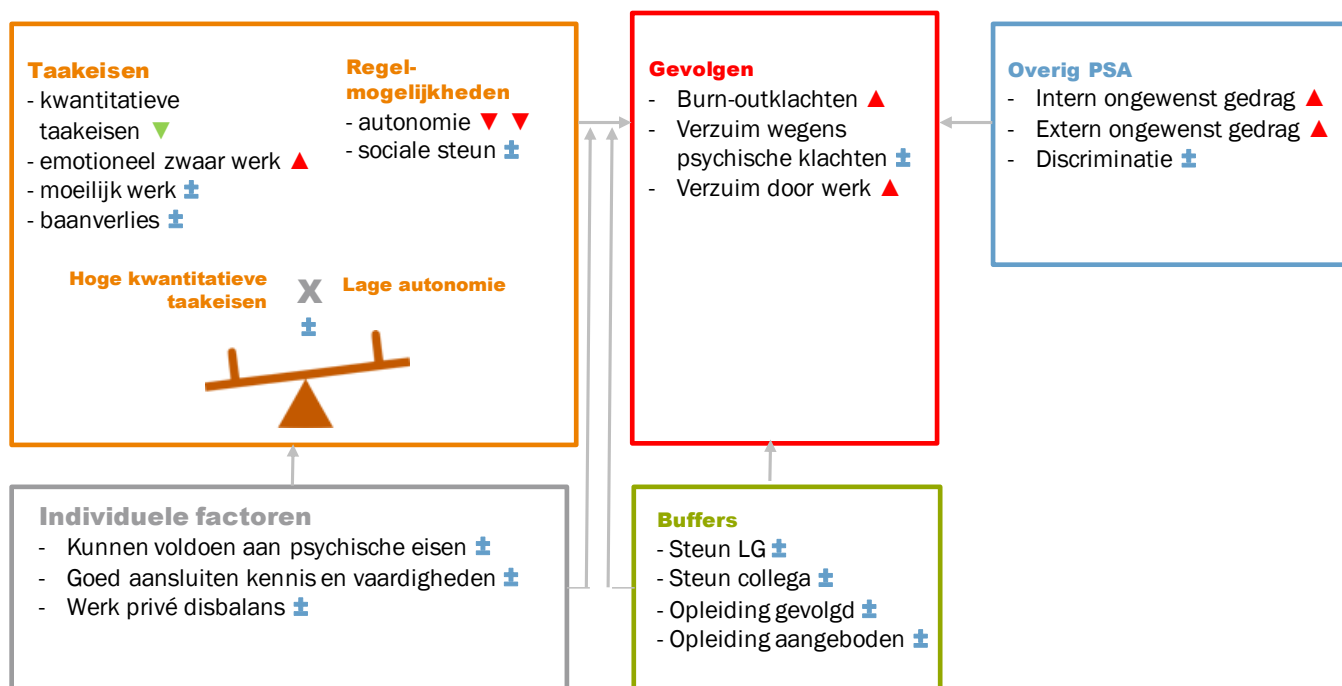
Taakeisen
- kwantitatieve taakeisen ▼
- emotioneel zwaar werk ▲
- moeilijk werk ±
- baanverlies ±

Regelmogelijkheden
- autonomie ▼ ▼
- sociale steun ±

Hoge kwantitatieve taakeisen X Lage autonomie
±

Gevolgen
- Burn-outklachten ▲
- Verzuim wegens psychische klachten ±
- Verzuim door werk ▲

Overig PSA
- Intern ongewenst gedrag ▲
- Extern ongewenst gedrag ▲
- Discriminatie ±

Individuele factoren
- Kunnen voldoen aan psychische eisen ±
- Goed aansluiten kennis en vaardigheden ±
- Werk privé disbalans ±

Buffers
- Steun LG ±
- Steun collega ±
- Opleiding gevolgd ±
- Opleiding aangeboden ±